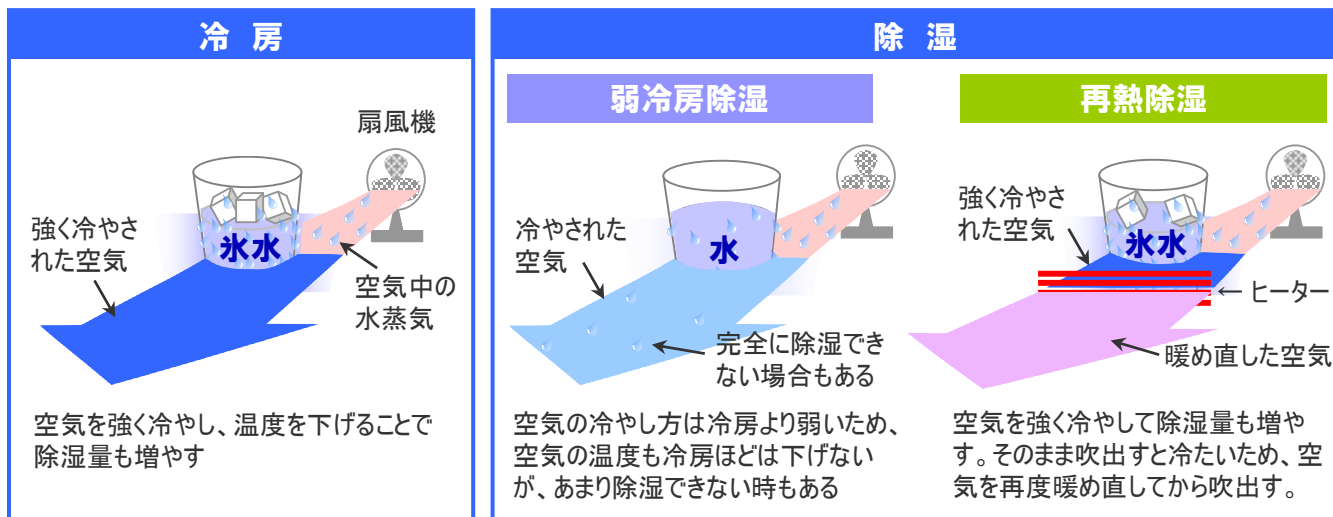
冷 房

扇風機

強く冷やされた空気

氷水

空気中の水蒸気

空気を強く冷やし、温度を下げることで除湿量も増やす

除 湿

弱冷房除湿

冷やされた空気

水

完全に除湿できない場合もある

空気の冷やし方は冷房より弱いため、空気の温度も冷房ほどは下げないが、あまり除湿できない時もある

再熱除湿

強く冷やされた空気

氷水

ヒーター

暖め直した空気

空気を強く冷やして除湿量も増やす。そのまま吹出すと冷たいため、空気を再度暖め直してから吹出す。